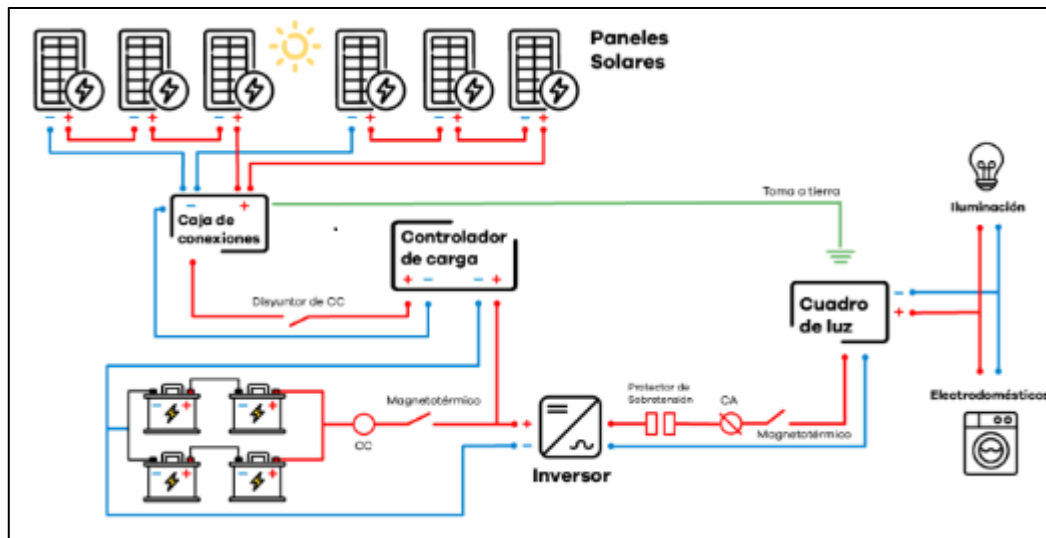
Paneles Solares

- + - + - + - + - + - +

Toma a tierra

Iluminación

- +
Caja de conexiones

Controlador de carga
+ - - +

Disyuntor de CC

Cuadro de luz
-
+

Electrodomésticos

Magnetotérmico

CC

Protector de Sobretensión

CA

+
-
Inversor

Magnetotérmico